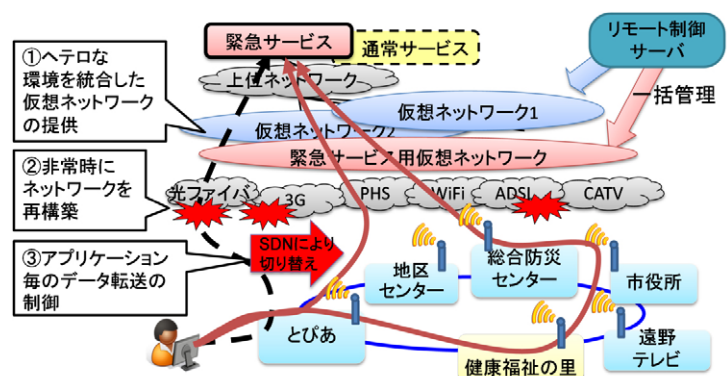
緊急サービス
通常サービス
リモート制御サーバ
①ヘテロな環境を統合した仮想ネットワークの提供
上位ネットワーク
仮想ネットワーク1
仮想ネットワーク2
一括管理
緊急サービス用仮想ネットワーク
②非常時にネットワークを再構築
光ファイバ
3G
PHS
WiFi
ADSL
CATV
③アプリケーション毎のデータ転送の制御
SDNにより切り替え
地区センター
総合防災センター
市役所
とぴあ
遠野テレビ
健康福祉の里